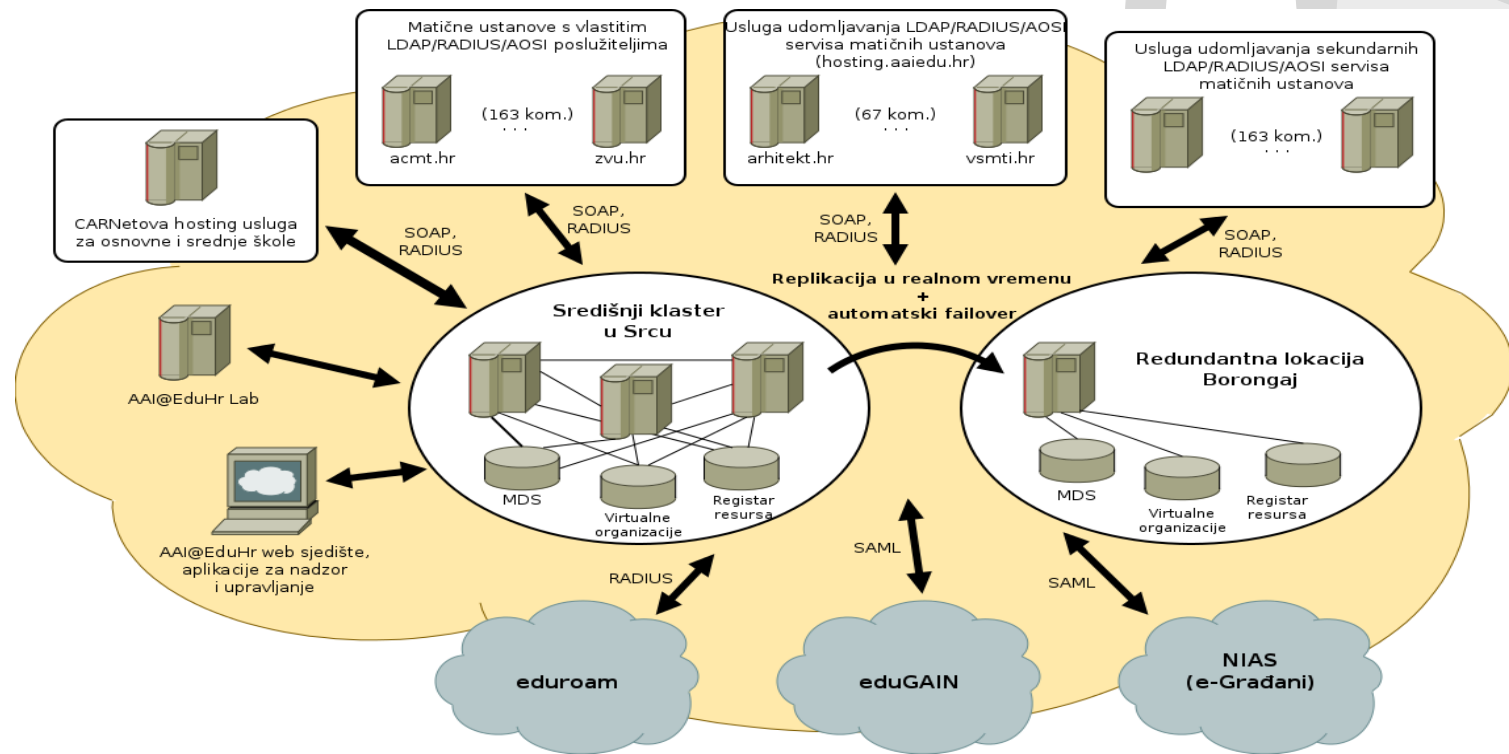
Matične ustanove s vlastitim LDAP/RADIUS/AOSI poslužiteljima

(163 kom.)
. . .

acmt.hr

zvu.hr

Usluga udomljavanja LDAP/RADIUS/AOSI servisa matičnih ustanova (hosting.aaiedu.hr)

(67 kom.)
. . .

arhitekt.hr

vsmti.hr

Usluga udomljavanja sekundarnih LDAP/RADIUS/AOSI servisa matičnih ustanova

(163 kom.)
. . .

CARNetova hosting usluga za osnovne i srednje škole

SOAP, RADIUS

SOAP, RADIUS

SOAP, RADIUS

SOAP, RADIUS

Replikacija u realnom vremenu
+
automatski failover

Središnji klaster u Srcu

AAI@EduHr Lab

MDS

Virtualne organizacije

Registar resursa

Redundantna lokacija Borongaj

MDS

Virtualne organizacije

Registar resursa

AAI@EduHr web sjedište, aplikacije za nadzor i upravljanje

RADIUS

SAML

SAML

eduroam

eduGAIN

NIAS (e-Građani)